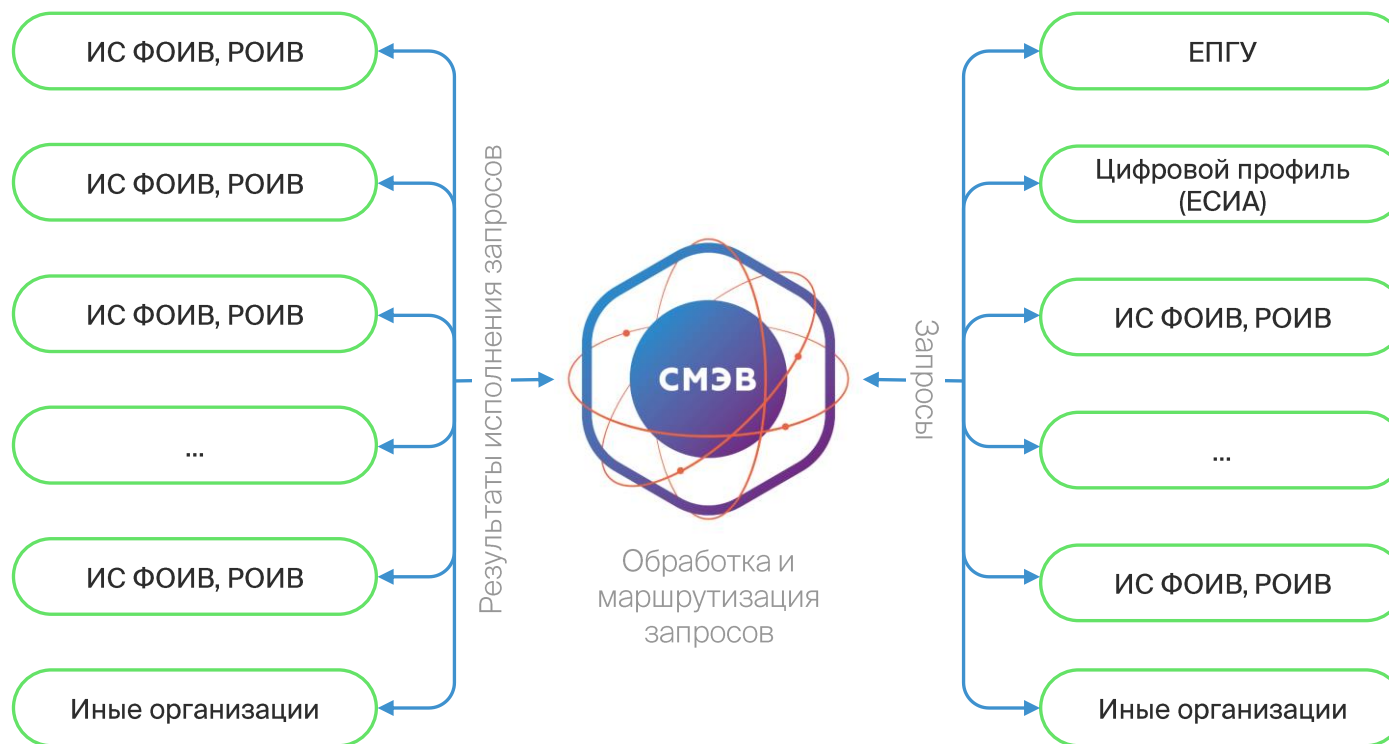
ИС ФОИВ, РОИВ

ИС ФОИВ, РОИВ

ИС ФОИВ, РОИВ

...

ИС ФОИВ, РОИВ

Иные организации

Результаты исполнения запросов

СМЭВ

Обработка и маршрутизация запросов

Запросы

ЕПГУ

Цифровой профиль (ЕСИА)

ИС ФОИВ, РОИВ

...

ИС ФОИВ, РОИВ

Иные организации